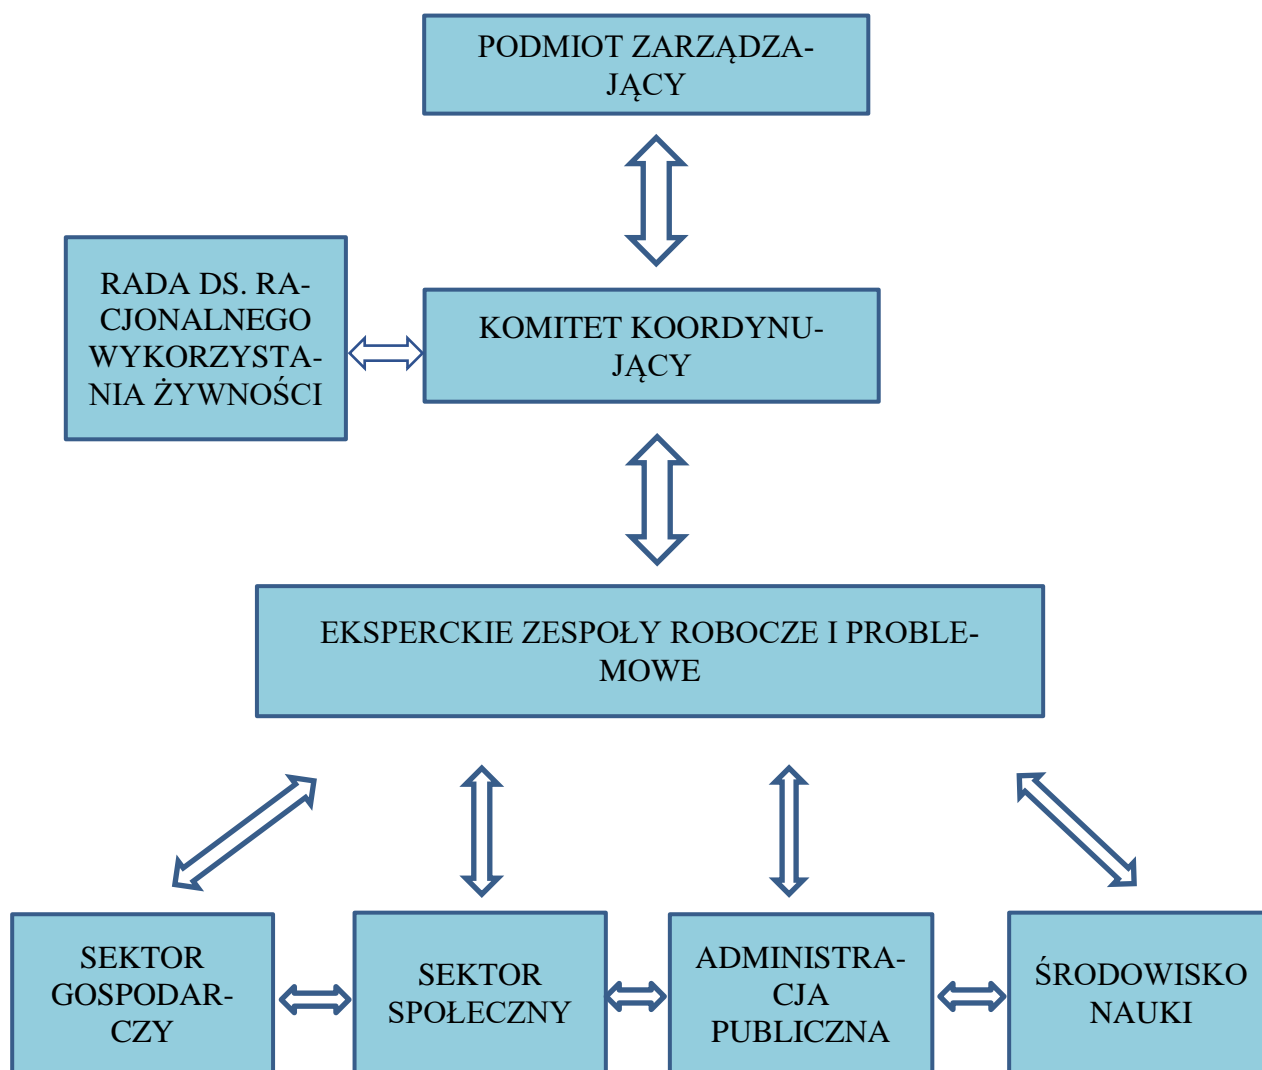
PODMIOT ZARZĄDZAJĄCY

RADA DS. RACJONALNEGO WYKORZYSTANIA ŻYWNOŚCI

KOMITET KOORDYNUJĄCY

EKSPERCKIE ZESPOŁY ROBOCZE I PROBLEMOWE

SEKTOR GOSPODARCZY

SEKTOR SPOŁECZNY

ADMINISTRACJA PUBLICZNA

ŚRODOWISKO NAUKI